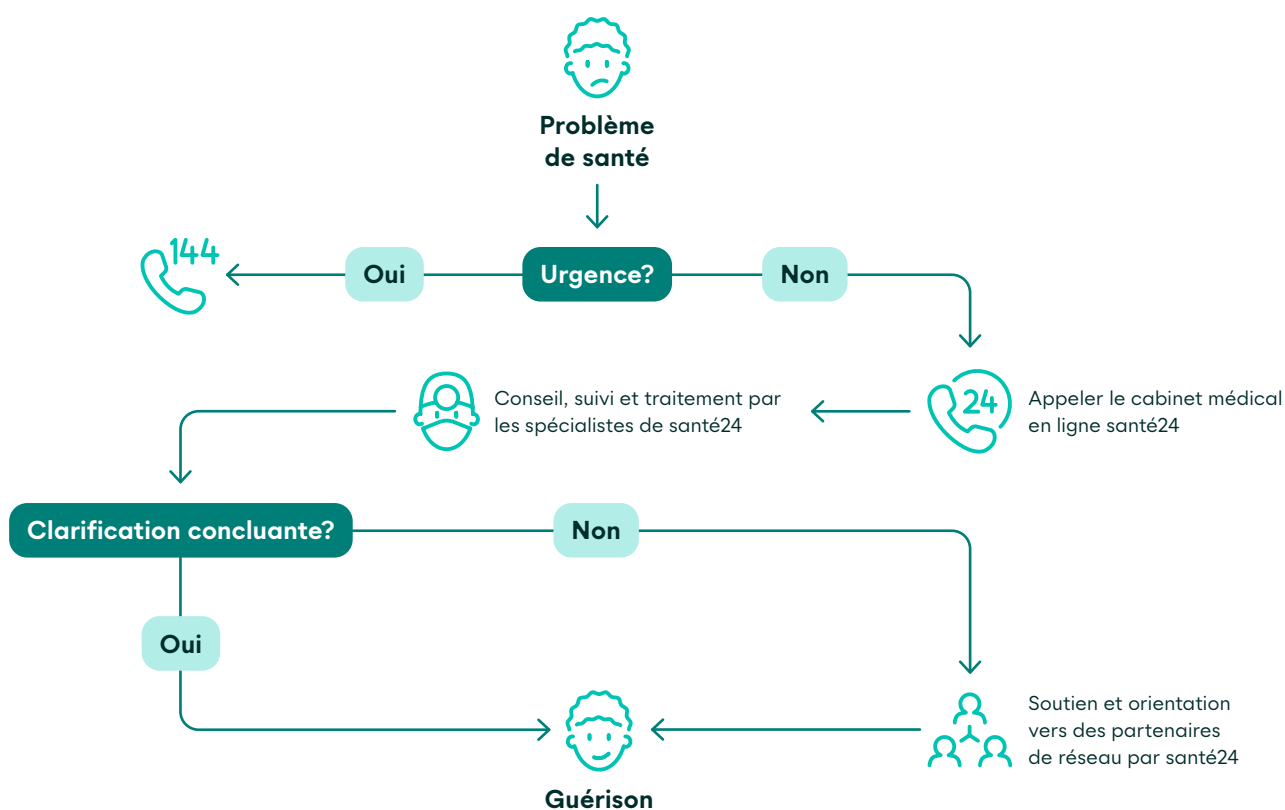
Problème de santé

144

Oui

Urgence?

Non

Conseil, suivi et traitement par les spécialistes de santé24

24

Appeler le cabinet médical en ligne santé24

Clarification concluante?

Non

Oui

Soutien et orientation vers des partenaires de réseau par santé24

Guérison